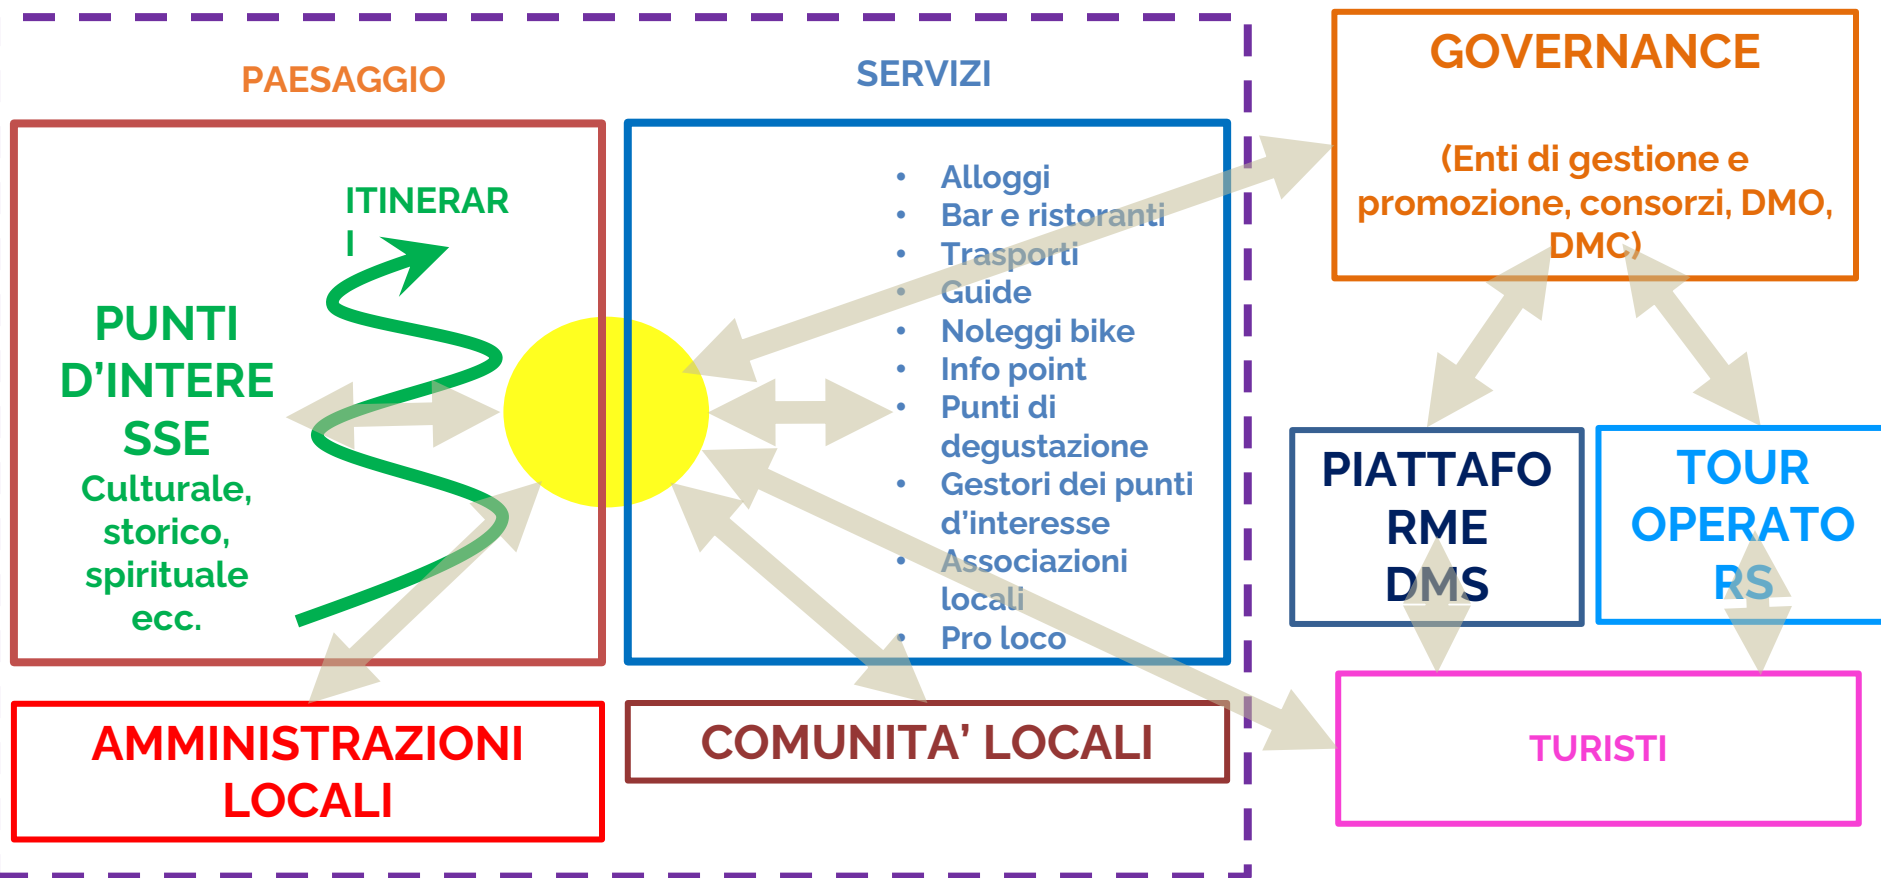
PAESAGGIO

SERVIZI

GOVERNANCE

(Enti di gestione e promozione, consorzi, DMO, DMC)

ITINERARI

PUNTI D'INTERESSE

Culturale, storico, spirituale ecc.

- Alloggi
- Bar e ristoranti
- Trasporti
- Guide
- Noleggi bike
- Info point
- Punti di degustazione
- Gestori dei punti d'interesse
- Associazioni locali
- Pro loco

PIATTAFORME DMS

TOUR OPERATORS

AMMINISTRAZIONI LOCALI

COMUNITA' LOCALI

TURISTI